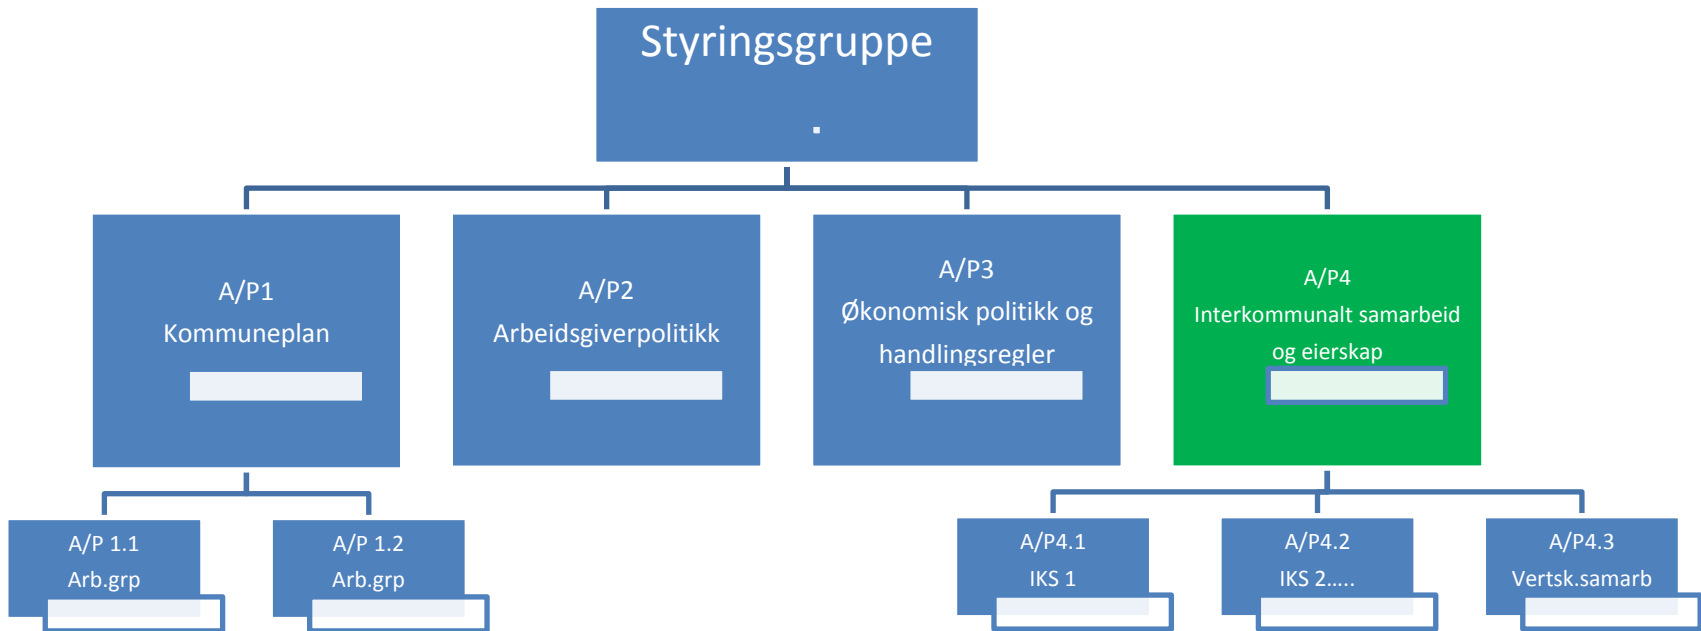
Styringsgruppe
.

A/P1
Kommuneplan

A/P2
Arbeidsgiverpolitikk

A/P3
Økonomisk politikk og handlingsregler

A/P4
Interkommunalt samarbeid og eierskap

A/P 1.1
Arb.grp

A/P 1.2
Arb.grp

A/P4.1
IKS 1

A/P4.2
IKS 2.....

A/P4.3
Vertsk.samarb